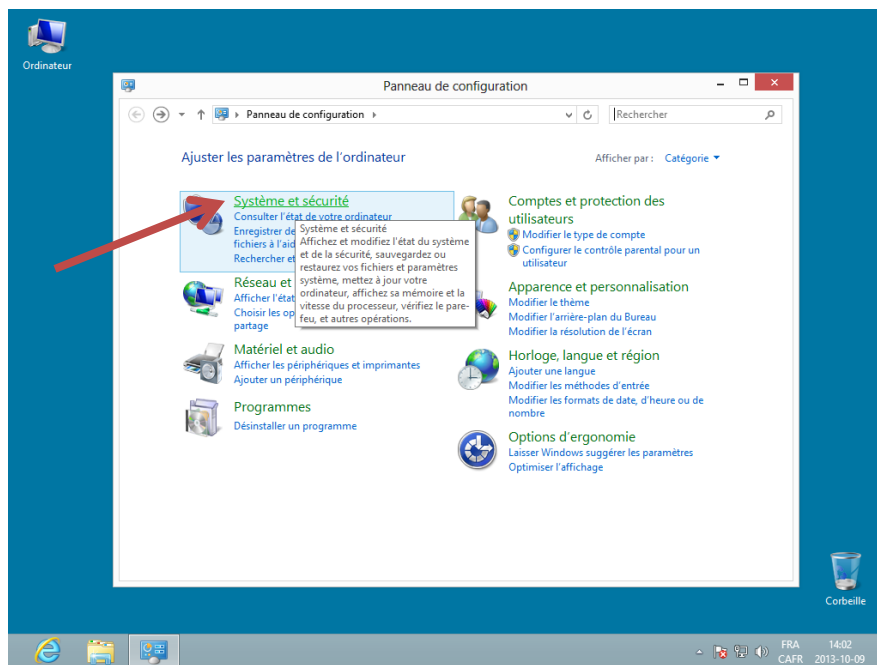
Ordinateur

Panneau de configuration

Panneau de configuration ›

Rechercher

Ajuster les paramètres de l'ordinateur

Afficher par : Catégorie ▾

Système et sécurité
Consulter l'état de votre ordinateur
Enregistrer de
fichiers à l'aid
Rechercher et

Système et sécurité
Affichez et modifiez l'état du système et de la sécurité, sauvegardez ou restaurez vos fichiers et paramètres système, mettez à jour votre ordinateur, affichez sa mémoire et la vitesse du processeur, vérifiez le pare-feu, et autres opérations.

Réseau et
Afficher l'état
Choisir les op
partage

Matériel et audio
Afficher les périphériques et imprimantes
Ajouter un périphérique

Programmes
Désinstaller un programme

Comptes et protection des utilisateurs
Modifier le type de compte
Configurer le contrôle parental pour un utilisateur

Apparence et personnalisation
Modifier le thème
Modifier l'arrière-plan du Bureau
Modifier la résolution de l'écran

Horloge, langue et région
Ajouter une langue
Modifier les méthodes d'entrée
Modifier les formats de date, d'heure ou de nombre

Options d'ergonomie
Laisser Windows suggérer les paramètres
Optimiser l'affichage

Corbeille

FRA
CAFR
14:02
2013-10-09